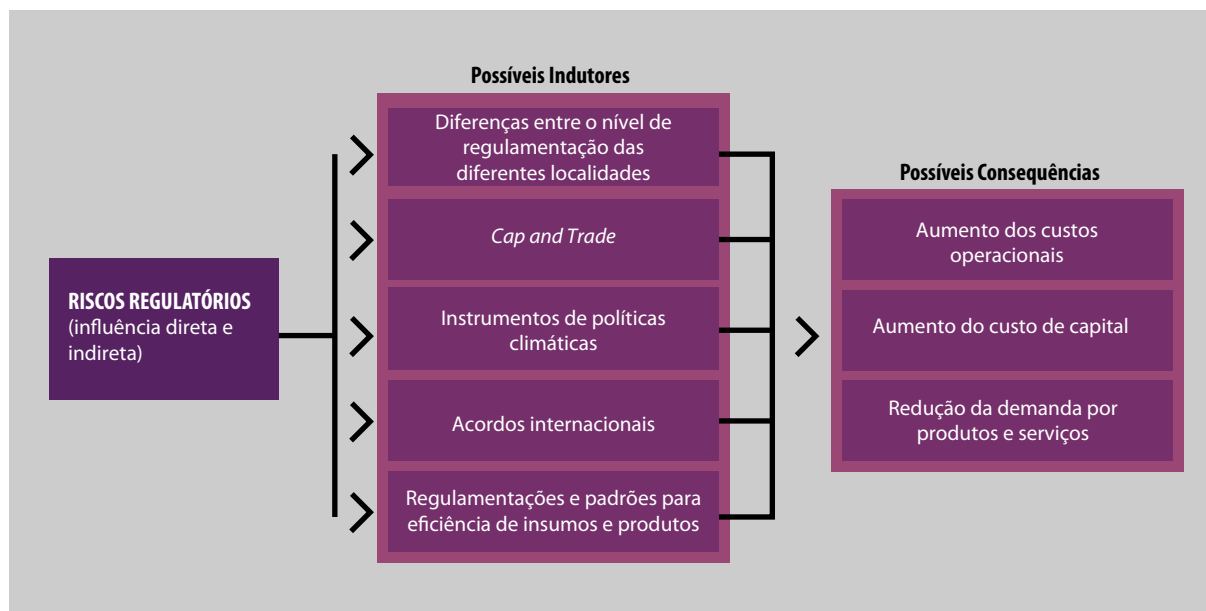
RISCOS REGULATÓRIOS
(influência direta e indireta)

Possíveis Indutores

Diferenças entre o nível de regulamentação das diferentes localidades

Cap and Trade

Instrumentos de políticas climáticas

Acordos internacionais

Regulamentações e padrões para eficiência de insumos e produtos

Possíveis Consequências

Aumento dos custos operacionais

Aumento do custo de capital

Redução da demanda por produtos e serviços